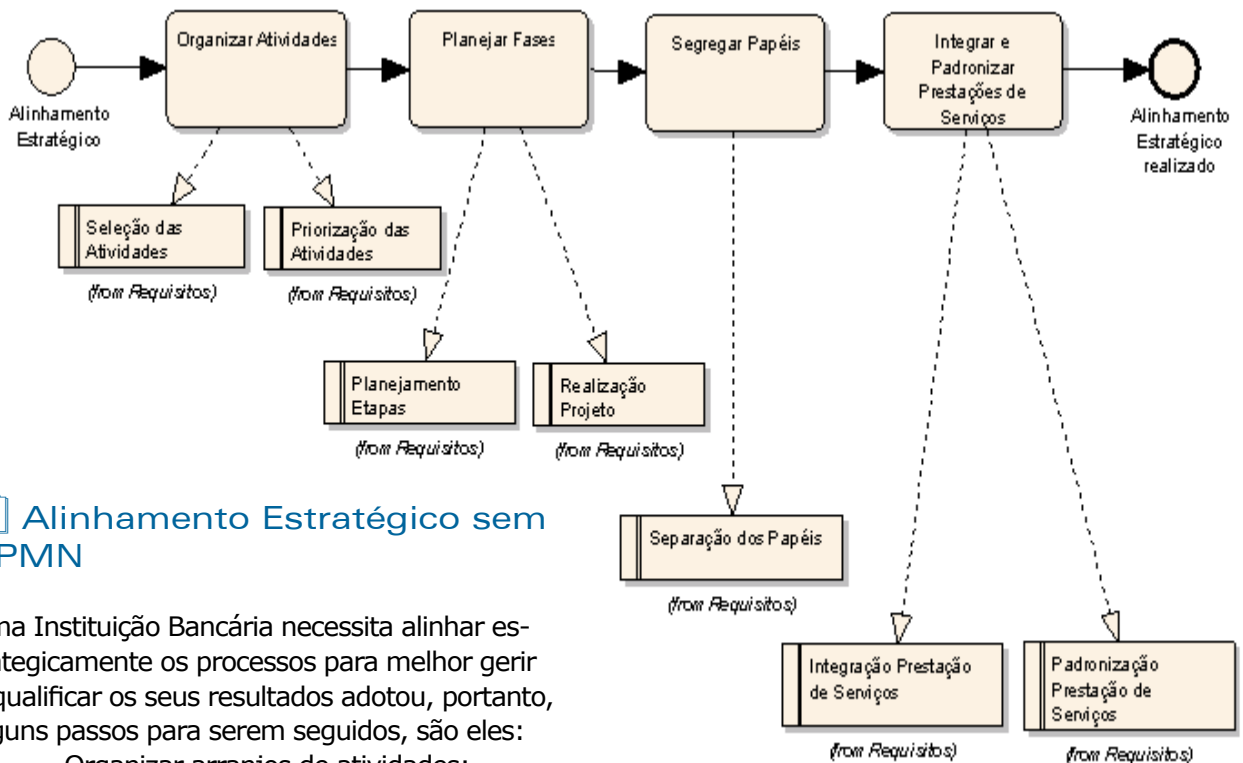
Alinhamento Estratégico

Organizar Atividades

Planejar Fases

Segregar Papéis

Integrar e Padronizar Prestações de Serviços

Alinhamento Estratégico realizado

Seleção das Atividades

(from Requisitos)

Priorização das Atividades

(from Requisitos)

Planejamento Etapas

(from Requisitos)

Realização Projeto

(from Requisitos)

Separação dos Papéis

(from Requisitos)

Integração Prestação de Serviços

(from Requisitos)

Padronização Prestação de Serviços

(from Requisitos)

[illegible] Alinhamento Estratégico sem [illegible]PMN

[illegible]ma Instituição Bancária necessita alinhar es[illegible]tegicamente os processos para melhor gerir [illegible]qualificar os seus resultados adotou, portanto, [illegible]guns passos para serem seguidos, são eles:

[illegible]